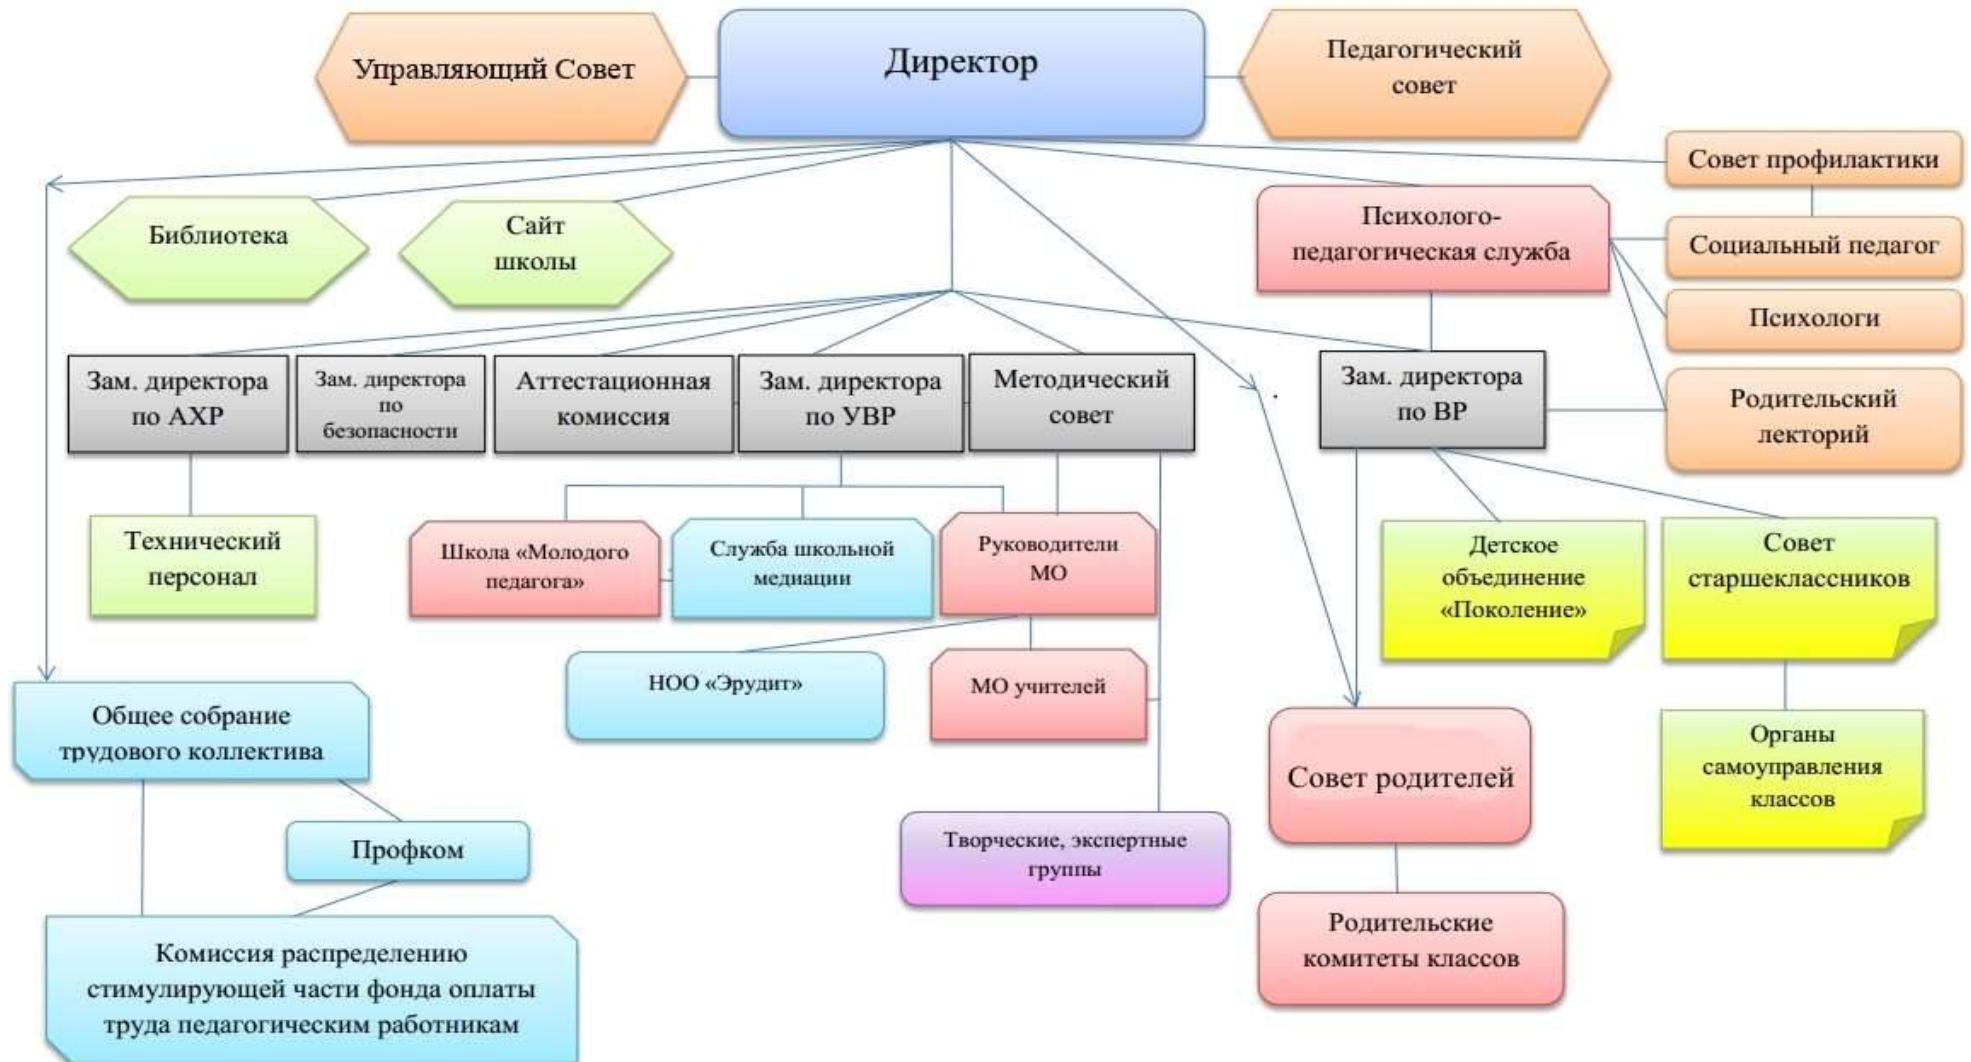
Управляющий Совет

Директор

Педагогический совет

Совет профилактики

Библиотека

Сайт школы

Психолого-педагогическая служба

Социальный педагог

Психологи

Зам. директора по АХР

Зам. директора по безопасности

Аттестационная комиссия

Зам. директора по УВР

Методический совет

Зам. директора по ВР

Родительский лекторий

Технический персонал

Школа «Молодого педагога»

Служба школьной медиации

Руководители МО

Детское объединение «Поколение»

Совет старшеклассников

НОО «Эрудит»

МО учителей

Общее собрание трудового коллектива

Совет родителей

Органы самоуправления классов

Профком

Творческие, экспертные группы

Комиссия распределению стимулирующей части фонда оплаты труда педагогическим работникам

Родительские комитеты классов